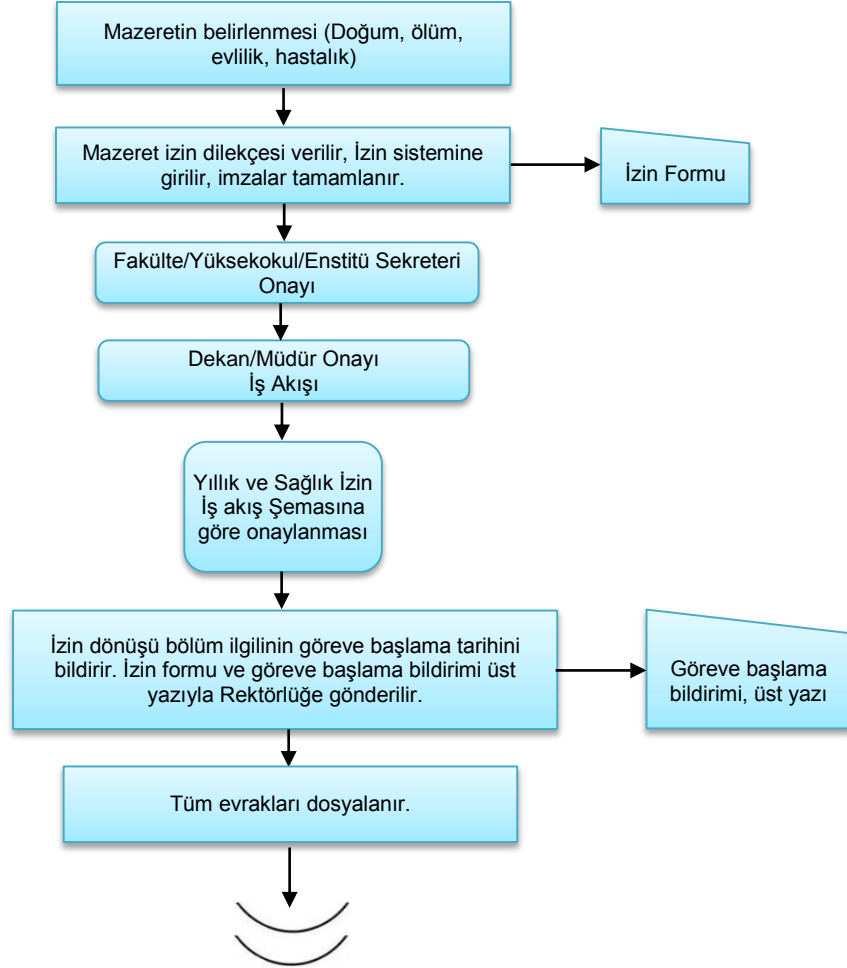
Mazeretin belirlenmesi (Doğum, ölüm, evlilik, hastalık)

Mazeret izin dilekçesi verilir, İzin sistemine girilir, imzalar tamamlanır.

İzin Formu

Fakülte/Yüksekokul/Enstitü Sekreteri Onayı

Dekan/Müdür Onayı
İş Akışı

Yıllık ve Sağlık İzin İş akış Şemasına göre onaylanması

İzin dönüşü bölüm ilgilinin göreve başlama tarihini bildirir. İzin formu ve göreve başlama bildirimi üst yazıyla Rektörlüğe gönderilir.

Göreve başlama bildirimi, üst yazı

Tüm evrakları dosyalanır.